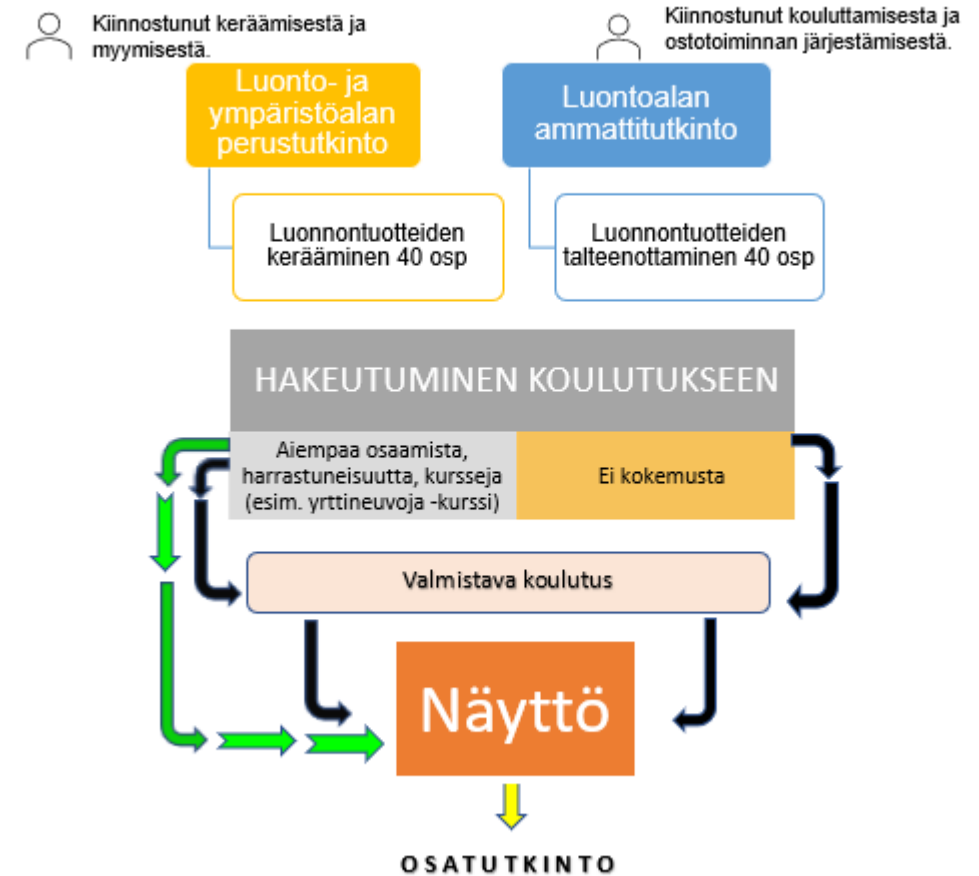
Kiinnostunut keräämisestä ja myymisestä.

Luonto- ja ympäristöalan perustutkinto

Luonnontuotteiden kerääminen 40 osp

Kiinnostunut kouluttamisesta ja ostotoiminnan järjestämisestä.

Luontoalan ammattitutkinto

Luonnontuotteiden talteenottaminen 40 osp

HAKEUTUMINEN KOULUTUKSEEN

Aiempaa osaamista, harrastuneisuutta, kursseja (esim. yrttineuvoja -kurssi)

Ei kokemusta

Valmistava koulutus

Näyttö

OSATUTKINTO